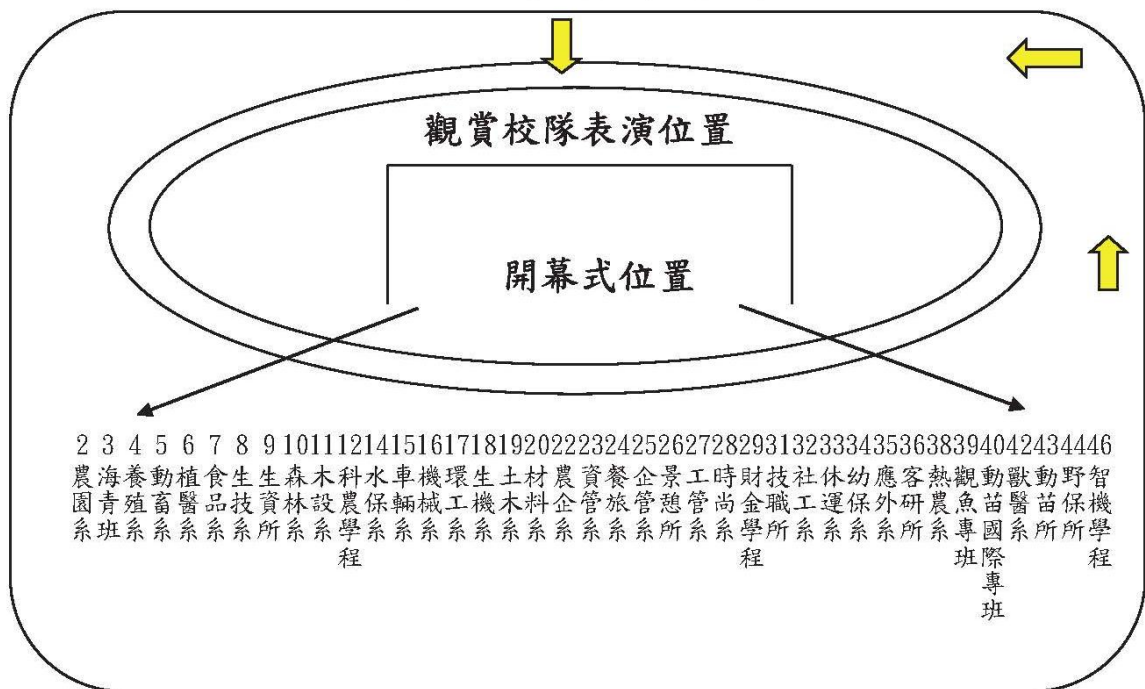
觀賞校隊表演位置

開幕式位置

2 3 4 5 6 7 8 9 10 11 12 14 15 16 17 18 19 20 22 23 24 25 26 27 28 29 31 32 33 34 35 36 38 39 40 42 43 44 46

農園系 海青班 養殖系 動畜系 植醫系 食品系 生技系 生資所 森林系 木設系 科農學程 水保系 車輛系 機械系 環工系 生機系 土木系 材料系 農企系 資管系 餐旅系 企管系 景憩所 工管系 時尚系 財金學程 技職所 社工系 休運系 幼保系 應外系 客研所 熱農系 觀魚專班 動苗國際專班 獸醫系 動苗所 野保所 智機學程